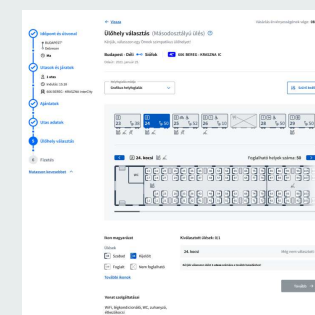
← Vissza

Ülőhely választás (Másodosztályú ülés) ⓘ

Budapest - Déli ⟷ Siófok 800 BERKE - KINIZSA IC

Foglalható helyek száma: 58

24. kocsi

Hely megnevezés

Szabad
Foglalt
Kijelölt
Nem foglalható

Kiválasztott ülések 0/1

24. kocsi

Tovább

Időpont és útvonal
Utasok és jegyek
Ajánlatok
Utas adatok
Ülőhely választás
Fizetés
Hatásos kenyérdések